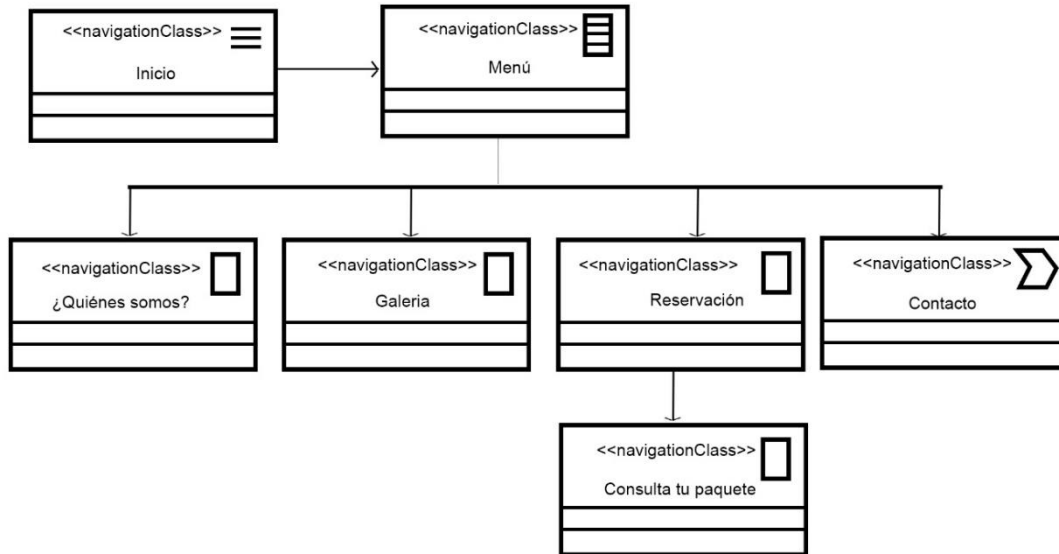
<<navigationClass>>
Inicio

<<navigationClass>>
Menú

<<navigationClass>>
¿Quiénes somos?

<<navigationClass>>
Galeria

<<navigationClass>>
Reservación

<<navigationClass>>
Contacto

<<navigationClass>>
Consulta tu paquete